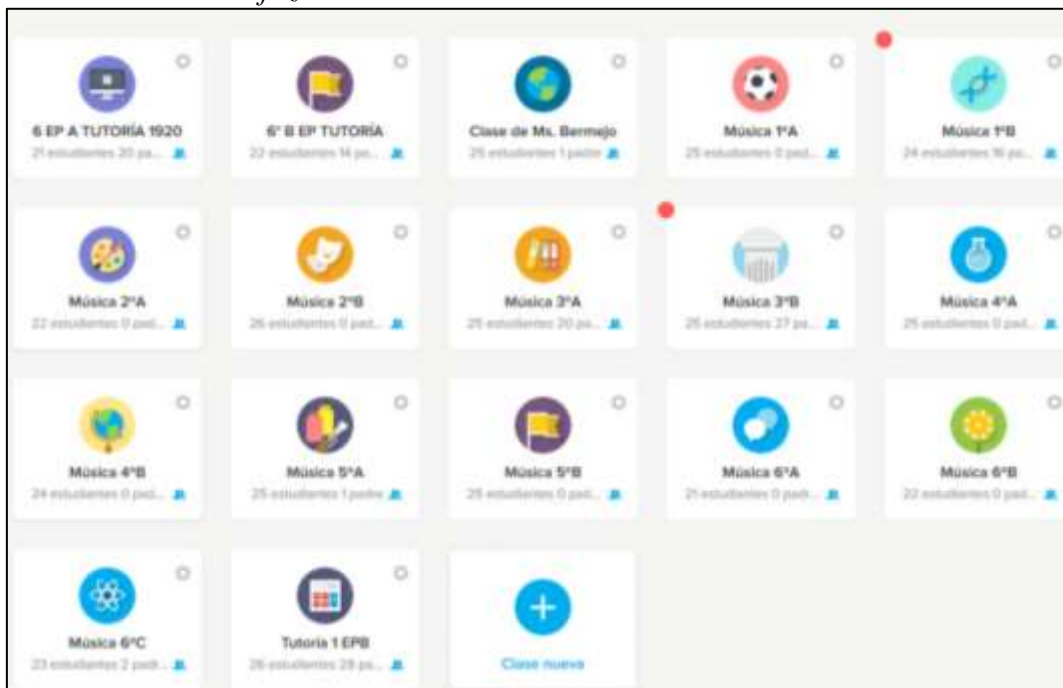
6 EP A TUTORÍA 1920
21 estudiantes 20 pa...

6° B EP TUTORÍA
22 estudiantes 14 pa...

Clase de Ms. Bermejo
25 estudiantes 1 padre

Música 1ºA
25 estudiantes 0 pad...

Música 1ºB
24 estudiantes 16 pa...

Música 2ºA
22 estudiantes 0 pad...

Música 2ºB
26 estudiantes 0 pad...

Música 3ºA
25 estudiantes 20 pa...

Música 3ºB
25 estudiantes 27 pa...

Música 4ºA
25 estudiantes 0 pad...

Música 4ºB
24 estudiantes 0 pad...

Música 5ºA
25 estudiantes 1 padre

Música 5ºB
25 estudiantes 0 pad...

Música 6ºA
21 estudiantes 0 pad...

Música 6ºB
22 estudiantes 0 pad...

Música 6ºC
23 estudiantes 2 pad...

Tutoria 1 EPB
26 estudiantes 28 pa...

Clase nueva